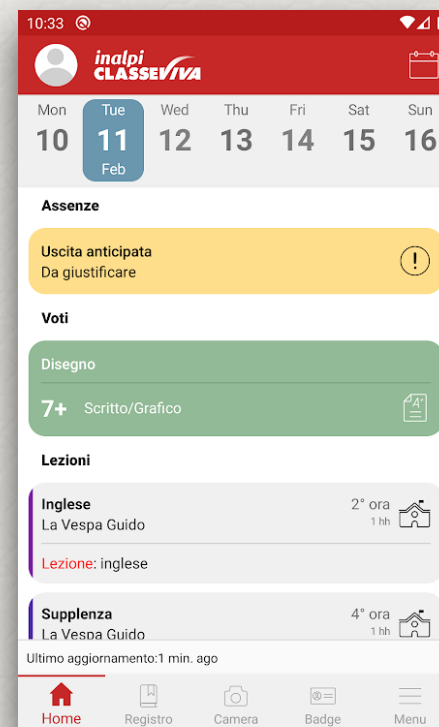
10:33

inalpi CLASSEVIVA

Mon 10
Tue 11 Feb
Wed 12
Thu 13
Fri 14
Sat 15
Sun 16

Assenze

Uscita anticipata
Da giustificare

Voti

Disegno
7+ Scritto/Grafico

Lezioni

Inglese
La Vespa Guido
2° ora
1 hh
Lezione: inglese

Supplenza
La Vespa Guido
4° ora
1 hh

Ultimo aggiornamento:1 min. ago

Home
Registro
Camera
Badge
Menu